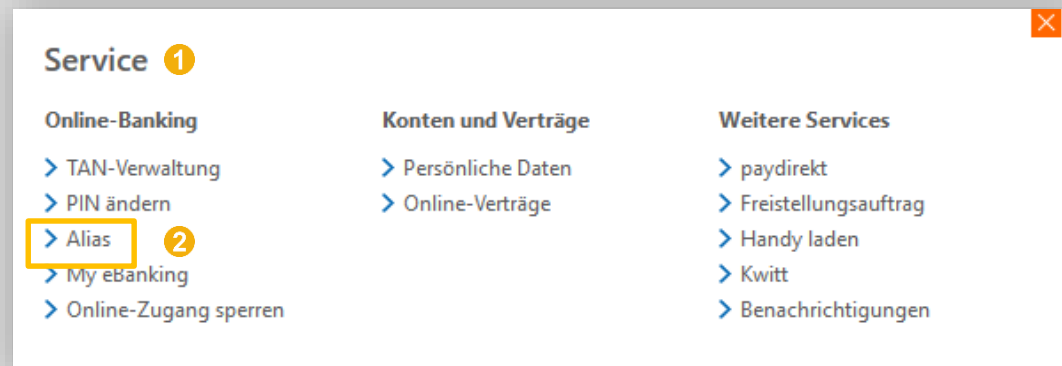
Service 1

Online-Banking
TAN-Verwaltung
PIN ändern
Alias 2
My eBanking
Online-Zugang sperren

Konten und Verträge
Persönliche Daten
Online-Verträge

Weitere Services
paydirekt
Freistellungsauftrag
Handy laden
Kwitt
Benachrichtigungen